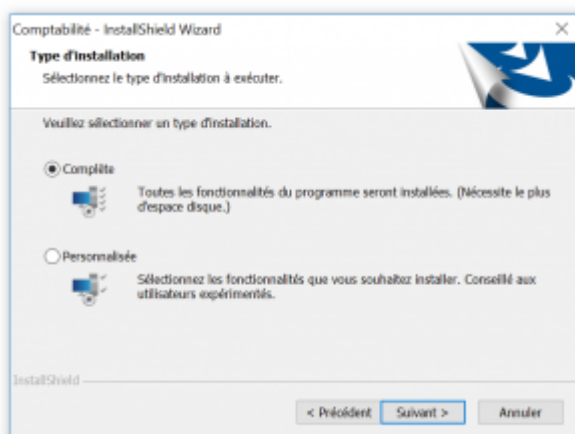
Comptabilité - InstallShield Wizard

×

Type d'installation

Sélectionnez le type d'installation à exécuter.

Veuillez sélectionner un type d'installation.

Complète

Toutes les fonctionnalités du programme seront installées. (Nécessite le plus d'espace disque.)

Personnalisée

Sélectionnez les fonctionnalités que vous souhaitez installer. Conseillé aux utilisateurs expérimentés.

InstallShield

< Précédent

Suivant >

Annuler